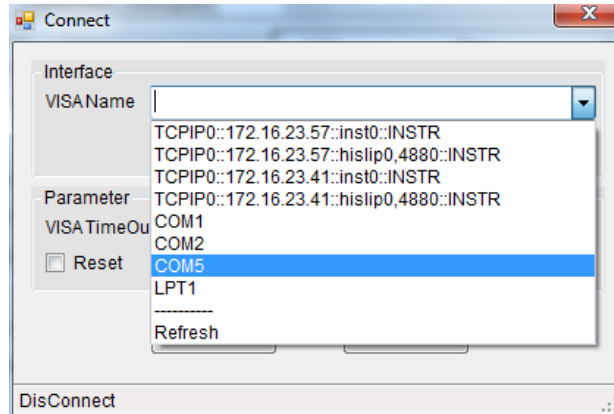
Connect

Interface

VISA Name

TCPIP0::172.16.23.57::inst0::INSTR
TCPIP0::172.16.23.57::hislip0,4880::INSTR
TCPIP0::172.16.23.41::inst0::INSTR
TCPIP0::172.16.23.41::hislip0,4880::INSTR
COM1
COM2
COM5
LPT1
----------
Refresh

Parameter

VISA TimeOu

Reset

DisConnect